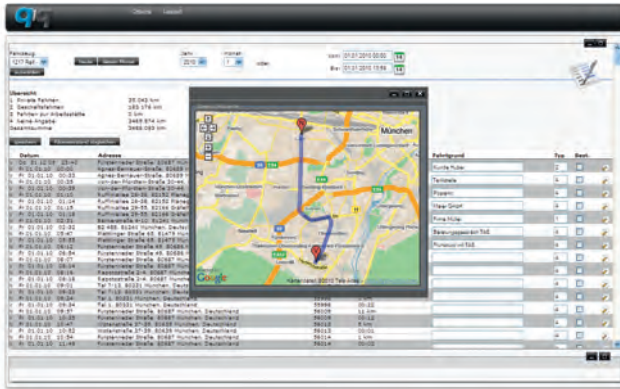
Übersicht

Logout

Fahrzeug

Jahr

Monat

2010

7

oder

Von

01.07.2010 00:00

Bis

01.07.2010 15:59

Übersicht

1. Private Fahrten 35.043 km

2. Geschäftsfahrten 185.174 km

3. Fahrten zur Arbeitsstätte 0 km

4. Keine Angabe 2456.874 km

Gesamtsumme 3469.093 km

Datum

Adresse

Fahrtgrund

Typ

Best.

Kunde Huber

Tankstelle

Projekt

Mustermann

Firma Müller

Besprechung

Fahrt

München

Google

Kartendaten ©2010 Tele Atlas

Mi. 01.07.10 13:40

Fr. 01.01.10 00:00

Fr. 01.01.10 00:05

Fr. 01.01.10 00:28

Fr. 01.01.10 01:14

Fr. 01.01.10 01:15

Fr. 01.01.10 01:25

Fr. 01.01.10 02:32

Fr. 01.01.10 05:15

Fr. 01.01.10 08:34

Fr. 01.01.10 09:37

Fr. 01.01.10 10:20

Fr. 01.01.10 10:47

Fr. 01.01.10 11:36

Fr. 01.01.10 11:44

Fürstenrieder Straße, 80687 München, Deutschland

Fürstenrieder Straße, 80687 München, Deutschland

Fürstenrieder Straße, 80687 München, Deutschland

Fürstenrieder Straße, 80687 München, Deutschland

Fürstenrieder Straße, 80687 München, Deutschland

56014

56015

56016

56019

56014

1 km

12 km

5 km

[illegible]